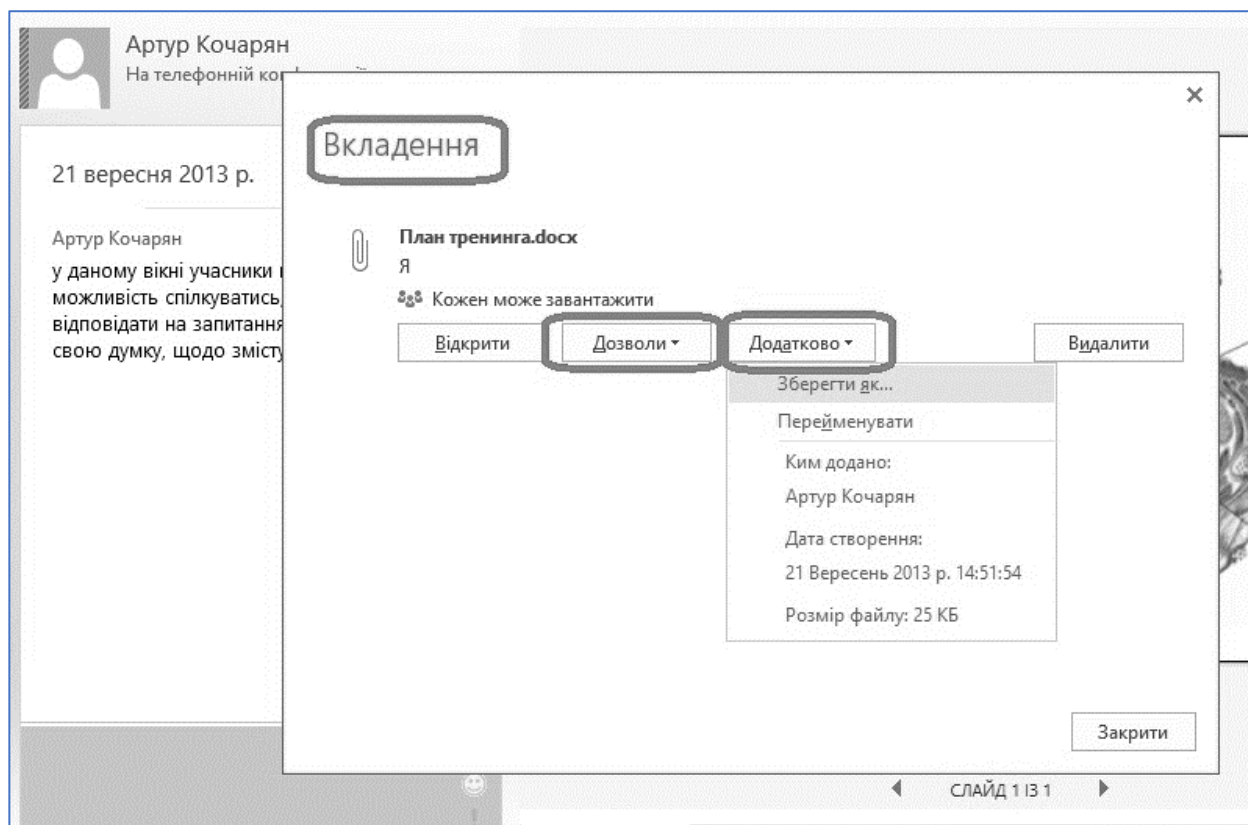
Артур Кочарян
На телефонній ко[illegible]

21 вересня 2013 р.

Артур Кочарян
у даному вікні учасники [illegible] можливість спілкуватись, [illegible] відповідати на запитання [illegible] свою думку, щодо змісту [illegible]

×

Вкладення

План тренинга.docx
Я
Кожен може завантажити

Відкрити
Дозволи
Додатково
Видалити

Зберегти як...
Перейменувати
Ким додано:
Артур Кочарян
Дата створення:
21 Вересень 2013 р. 14:51:54
Розмір файлу: 25 КБ

Закрити

СЛАЙД 1 ІЗ 1